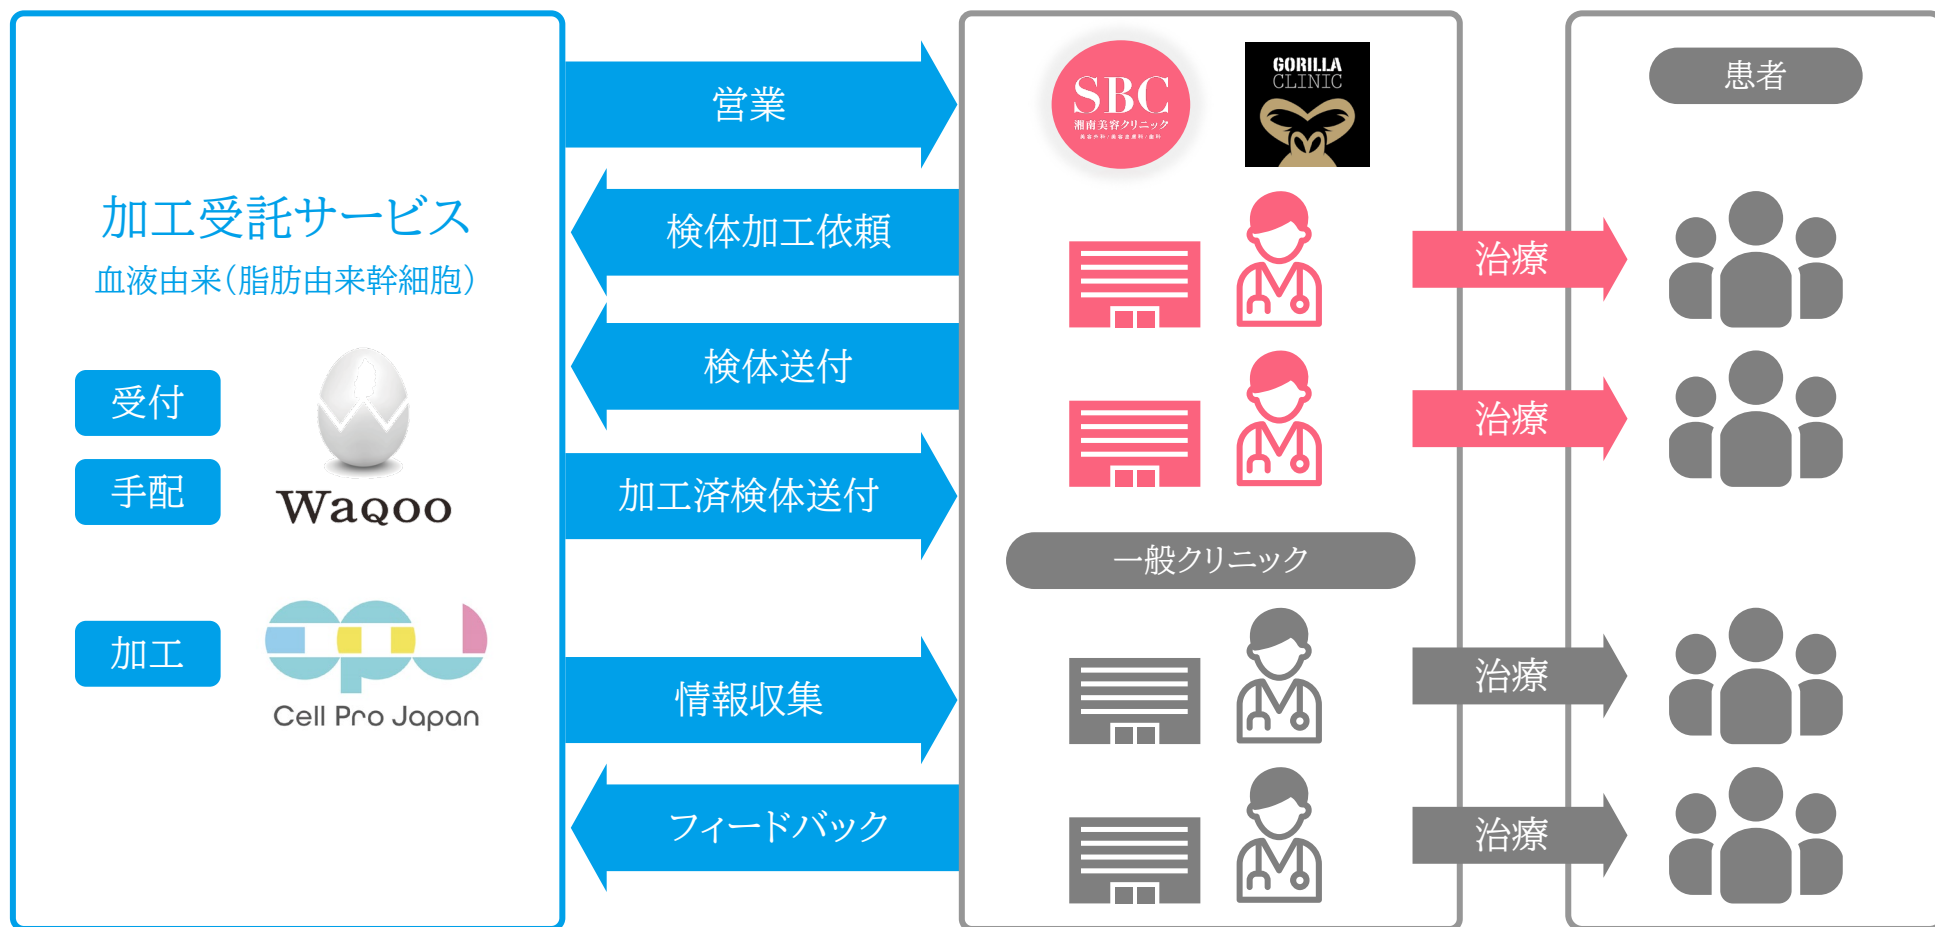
加工受託サービス
血液由来(脂肪由来幹細胞)

受付
手配
Waqoo

加工
Cell Pro Japan

営業
検体加工依頼
検体送付
加工済検体送付
情報収集
フィードバック

SBC
湘南美容クリニック
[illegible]

GORILLA
CLINIC

治療
治療

一般クリニック

治療
治療

患者